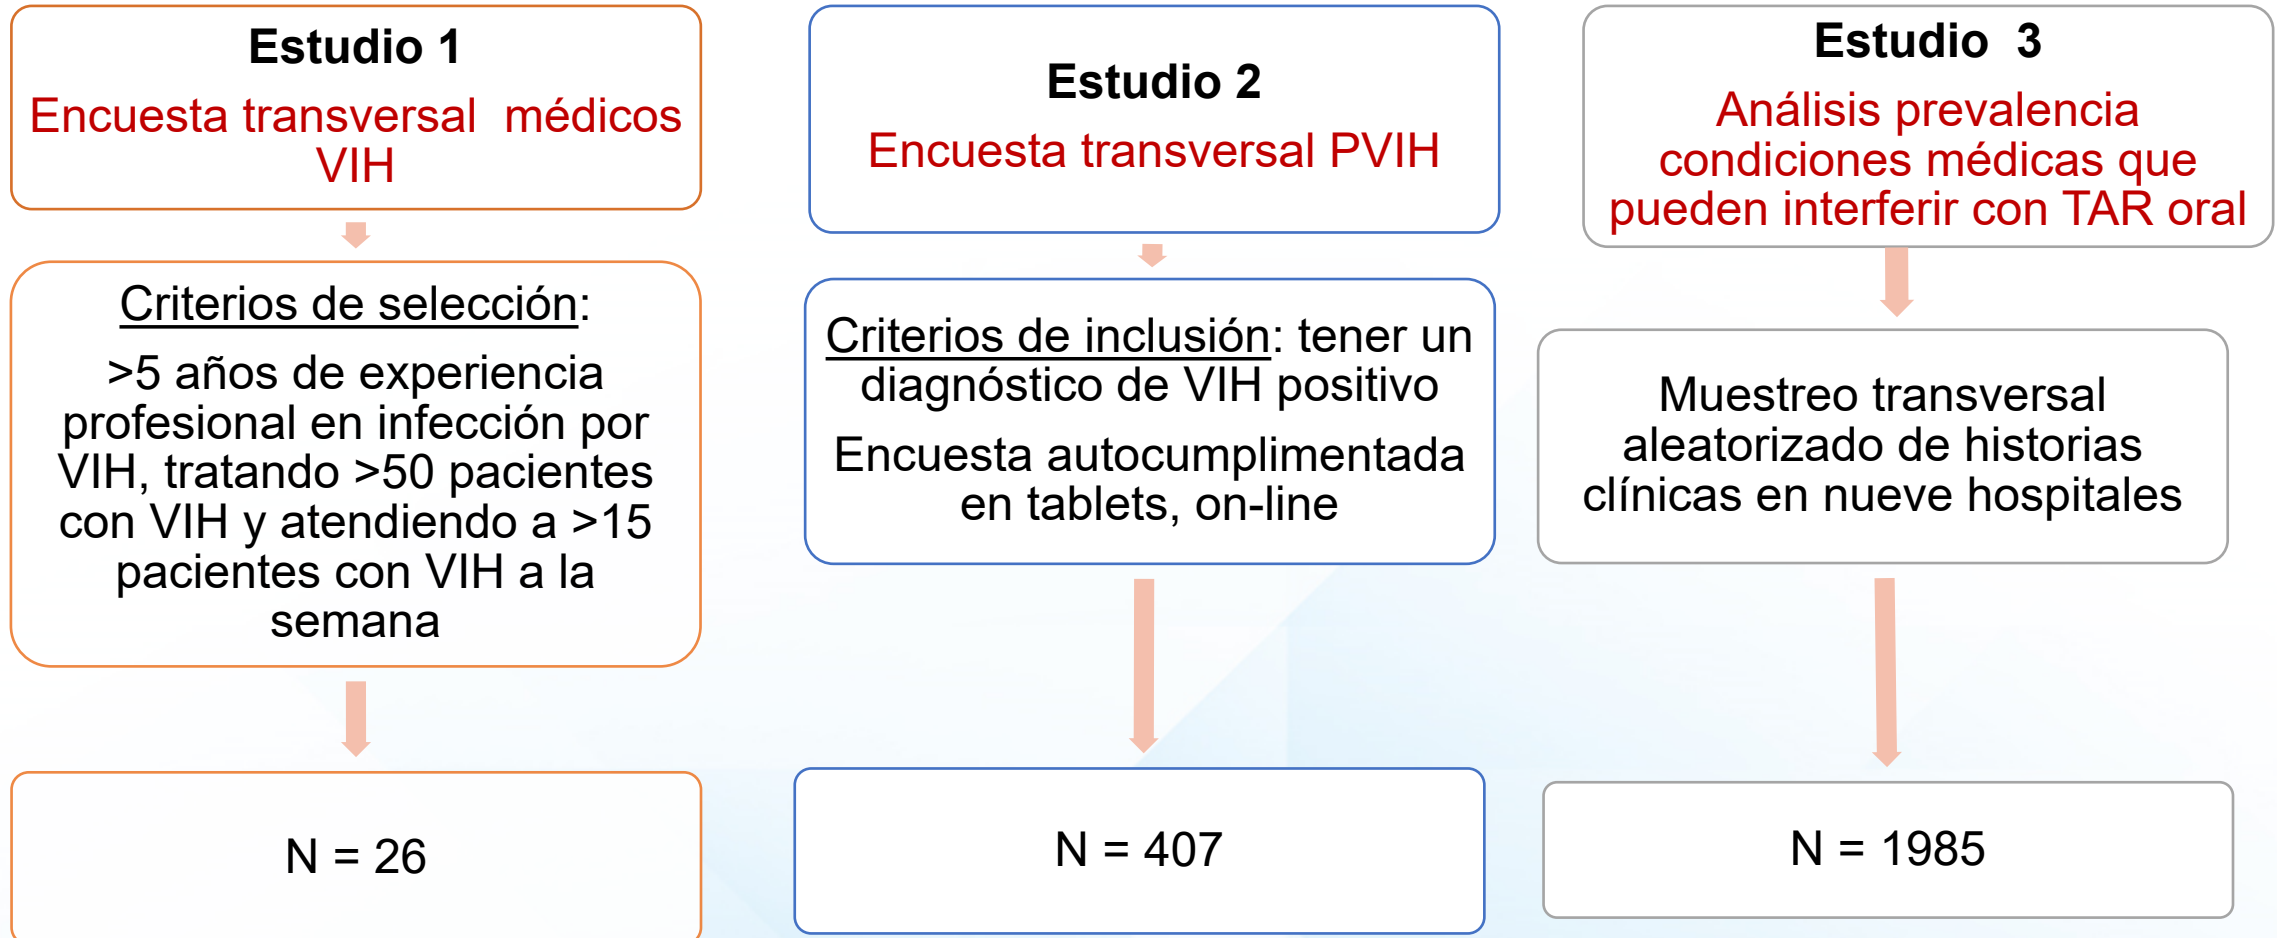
Estudio 1
Encuesta transversal médicos VIH

Criterios de selección:
>5 años de experiencia profesional en infección por VIH, tratando >50 pacientes con VIH y atendiendo a >15 pacientes con VIH a la semana

N = 26

Estudio 2
Encuesta transversal PVIH

Criterios de inclusión: tener un diagnóstico de VIH positivo
Encuesta autocumplimentada en tablets, on-line

N = 407

Estudio 3
Análisis prevalencia condiciones médicas que pueden interferir con TAR oral

Muestreo transversal aleatorizado de historias clínicas en nueve hospitales

N = 1985